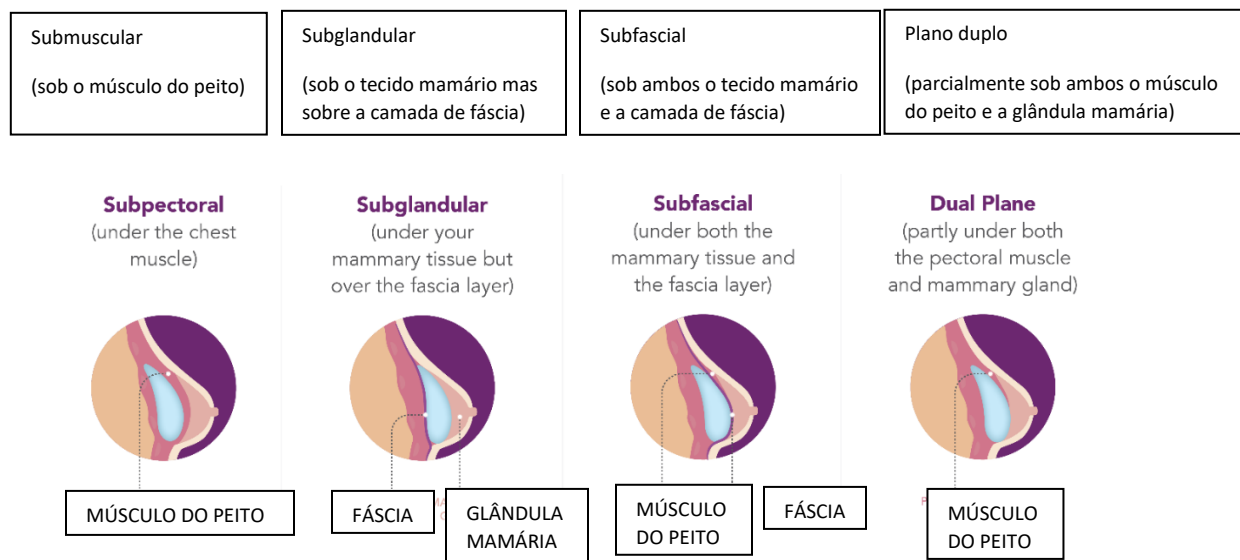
Submuscular

(sob o músculo do peito)

Subglandular

(sob o tecido mamário mas sobre a camada de fáscia)

Subfascial

(sob ambos o tecido mamário e a camada de fáscia)

Plano duplo

(parcialmente sob ambos o músculo do peito e a glândula mamária)

Subpectoral
(under the chest muscle)

Subglandular
(under your mammary tissue but over the fascia layer)

Subfascial
(under both the mammary tissue and the fascia layer)

Dual Plane
(partly under both the pectoral muscle and mammary gland)

MÚSCULO DO PEITO

FÁSCIA

GLÂNDULA MAMÁRIA

MÚSCULO DO PEITO

FÁSCIA

MÚSCULO DO PEITO